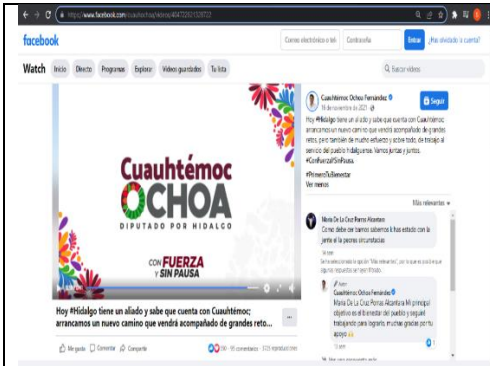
https://www.facebook.com/cuauhtechoa/videos/404722921128723

facebook

Correo electrónico o tel

Contraseña

Entrar

¿Has olvidado la cuenta?

Watch Inicio Directo Programas Explorar Vídeos guardados Tu lista

Buscar vídeos

Cuauhtémoc OCHOA
DIPUTADO POR HIDALGO

CON FUERZA Y SIN PAUSA

Hoy #Hidalgo tiene un aliado y sabe que cuenta con Cuauhtémoc; arrancamos un nuevo camino que vendrá acompañado de grandes reto...

Me gusta Comentar Compartir

Cuauhtémoc Ochoa Fernández
16 de noviembre de 2021

Seguir

Hoy #Hidalgo tiene un aliado y sabe que cuenta con Cuauhtémoc; arrancamos un nuevo camino que vendrá acompañado de grandes retos, pero también de mucho esfuerzo y sobre todo, de trabajo al servicio del pueblo hidalguense. Vamos juntas y juntos. #ConFuerzaYSinPausa.

#PrimeroElBienestar
Ver menos

Más relevantes

María De La Cruz Ponce Alcantara
Como debe ser bamos sabemos k has estado con la jente en la peores circunstacias

Cuauhtémoc Ochoa Fernández
María De La Cruz Ponce Alcantara Mi principal objetivo es el bienestar del pueblo y seguiré trabajando para lograrlo, muchas gracias por tu apoyo